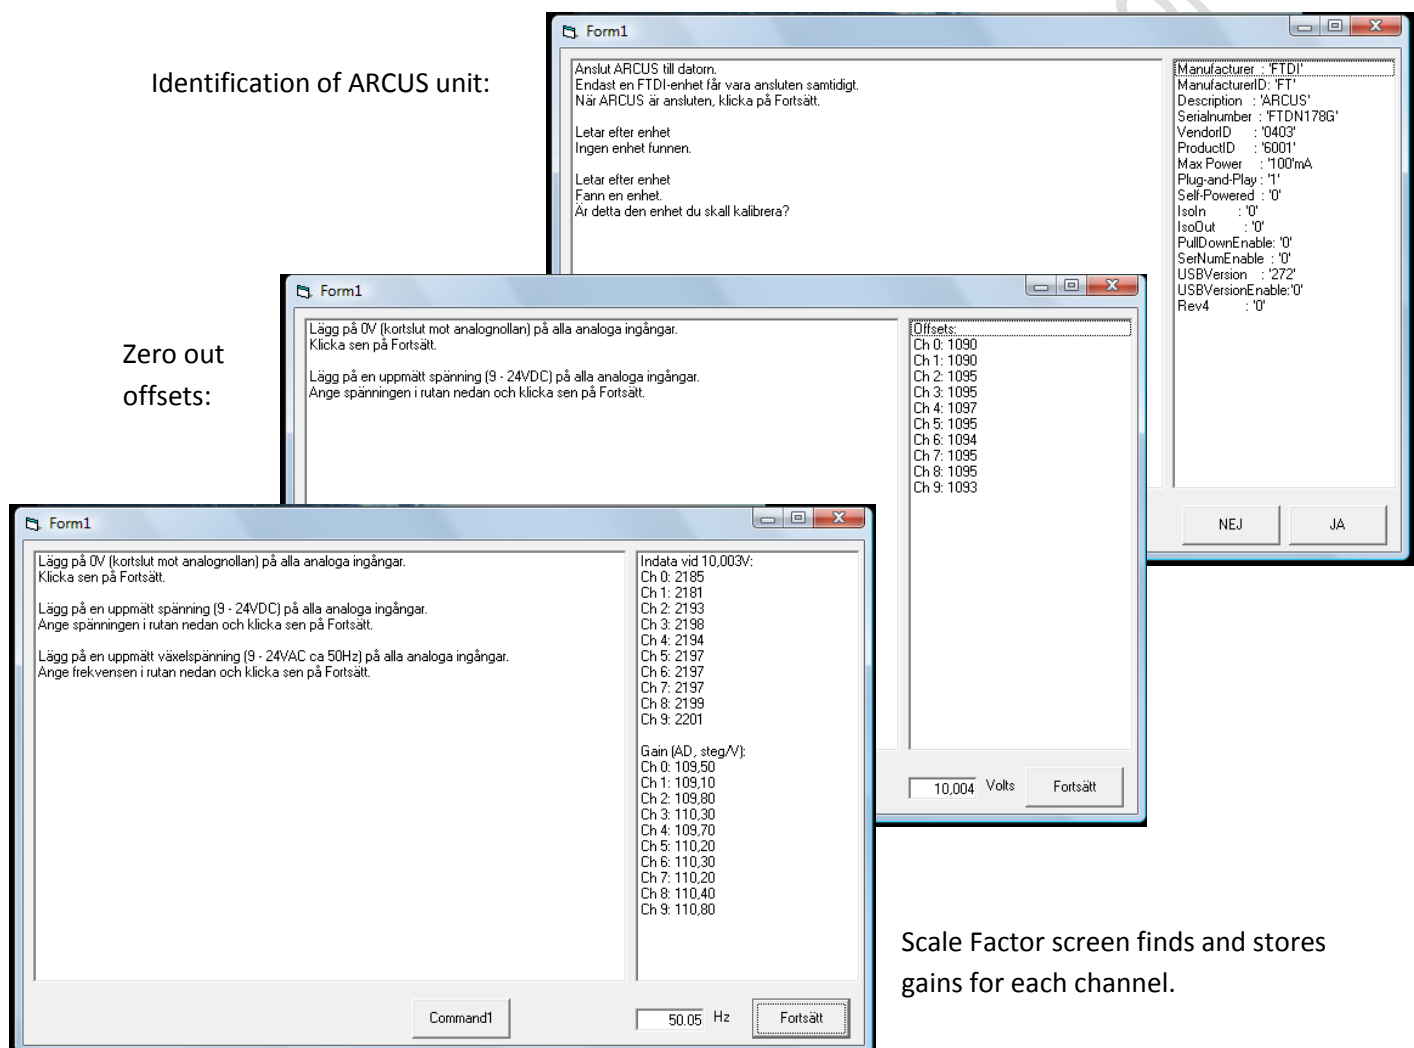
Identification of ARCUS unit:

Form1

Anslut ARCUS till datorn.
Endast en FTDI-enhet får vara ansluten samtidigt.
När ARCUS är ansluten, klicka på Fortsätt.

Letar efter enhet
Ingen enhet funnen.

Letar efter enhet
Fann en enhet.
Är detta den enhet du skall kalibrera?

Manufacturer : 'FTDI'
ManufacturerID: 'FT'
Description : 'ARCUS'
Serialnumber : 'FTDN178G'
VendorID : '0403'
ProductID : '6001'
Max Power : '100'mA
Plug-and-Play : '1'
Self-Powered : '0'
IsoIn : '0'
IsoOut : '0'
PullDownEnable: '0'
SerNumEnable : '0'
USBVersion : '272'
USBVersionEnable:'0'
Rev4 : '0'

NEJ
JA

Zero out offsets:

Form1

Lägg på 0V (kortslut mot analognollan) på alla analoga ingångar.
Klicka sen på Fortsätt.

Lägg på en uppmätt spänning (9 - 24VDC) på alla analoga ingångar.
Ange spänningen i rutan nedan och klicka sen på Fortsätt.

Offsets:
Ch 0: 1090
Ch 1: 1090
Ch 2: 1095
Ch 3: 1095
Ch 4: 1097
Ch 5: 1095
Ch 6: 1094
Ch 7: 1095
Ch 8: 1095
Ch 9: 1093

10,004 Volts Fortsätt

Form1

Lägg på 0V (kortslut mot analognollan) på alla analoga ingångar.
Klicka sen på Fortsätt.

Lägg på en uppmätt spänning (9 - 24VDC) på alla analoga ingångar.
Ange spänningen i rutan nedan och klicka sen på Fortsätt.

Lägg på en uppmätt växelspänning (9 - 24VAC ca 50Hz) på alla analoga ingångar.
Ange frekvensen i rutan nedan och klicka sen på Fortsätt.

Indata vid 10,003V:
Ch 0: 2185
Ch 1: 2181
Ch 2: 2193
Ch 3: 2198
Ch 4: 2194
Ch 5: 2197
Ch 6: 2197
Ch 7: 2197
Ch 8: 2199
Ch 9: 2201

Gain (AD, steg/V):
Ch 0: 109,50
Ch 1: 109,10
Ch 2: 109,80
Ch 3: 110,30
Ch 4: 109,70
Ch 5: 110,20
Ch 6: 110,30
Ch 7: 110,20
Ch 8: 110,40
Ch 9: 110,80

Command1
50.05 Hz Fortsätt

Scale Factor screen finds and stores gains for each channel.